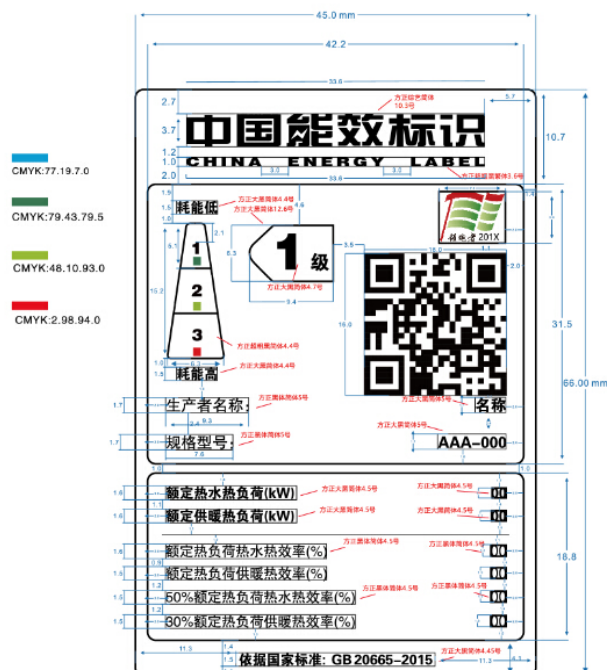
45.0 mm

42.2

33.6

2.7

3.7

1.2

1.0

1.5

方正综艺简体 10.5号

5.7

10.7

中国能效标识

CHINA ENERGY LABEL

3.0

3.0

33.6

方正超粗黑简体3.6号

CMYK:77.19.7.0

CMYK:79.43.79.5

CMYK:48.10.93.0

CMYK:2.98.94.0

耗能低

方正大黑简体4.4号

方正大黑简体12.6号

4.6

2.1

3.5

1

2

3

1级

方正大黑简体4.7号

9.4

方正超粗黑简体4.4号

方正大黑简体4.4号

耗能高

6.1

10.0

15.0

15.2

5.1

1.0

2.0

31.5

66.00 mm

201X

生产者名称:

方正大黑简体5号

名称

方正大黑简体5号

方正黑体简体5号

规格型号:

AAA-000

9.3

7.6

1.7

1.7

1.0

1.0

额定热水热负荷(kW)

方正大黑简体4.5号

方正大黑简体4.5号

额定供暖热负荷(kW)

方正大黑简体4.5号

方正大黑简体4.5号

额定热负荷热水热效率(%)

方正黑体简体4.5号

方正大黑简体4.5号

额定热负荷供暖热效率(%)

方正大黑简体4.5号

50%额定热负荷热水热效率(%)

方正黑体简体4.5号

30%额定热负荷供暖热效率(%)

1.6

1.1

1.6

1.5

0.9

1.5

1.5

1.5

18.8

11.3

1.4

1.5

依据国家标准: GB 20665-2015

方正大黑简体4.5号

11.3

1.1